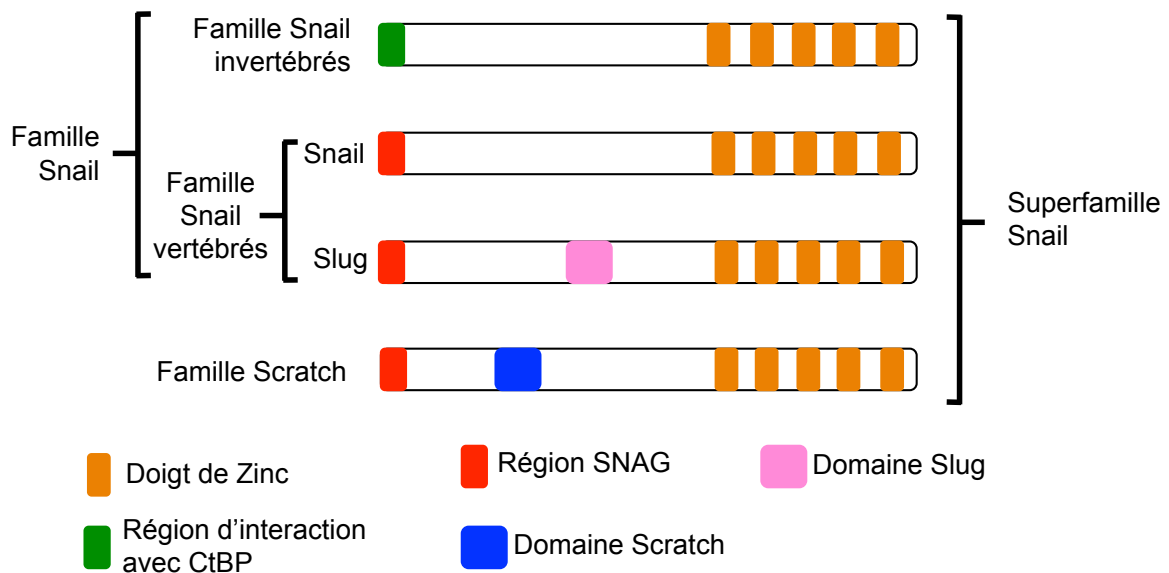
Famille Snail invertébrés

Famille Snail

Snail

Famille Snail vertébrés

Slug

Superfamille Snail

Famille Scratch

Doigt de Zinc

Région SNAG

Domaine Slug

Région d'interaction avec CtBP

Domaine Scratch